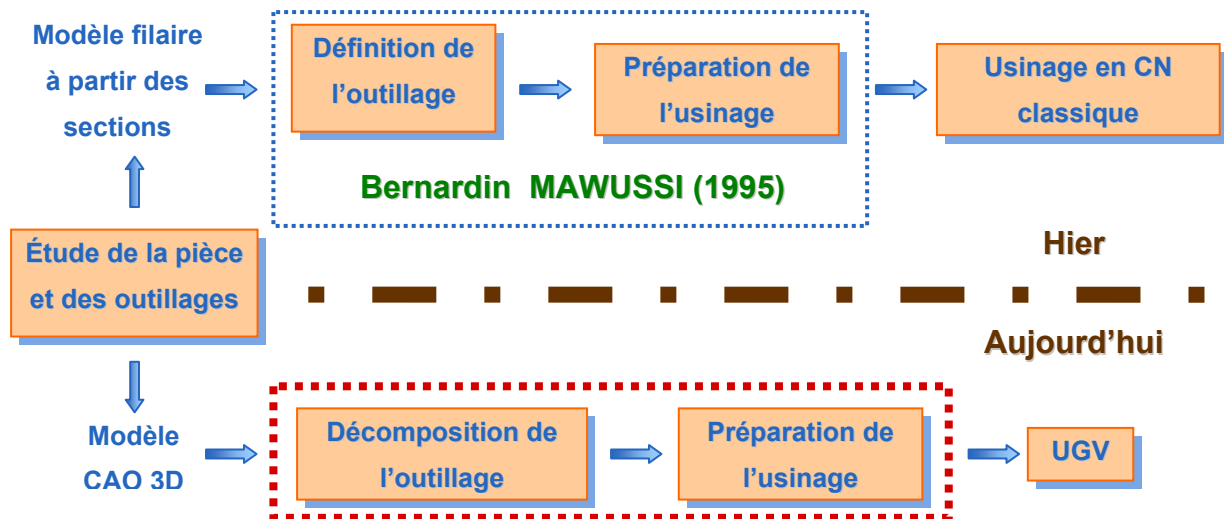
Modèle filaire à partir des sections

Définition de l’outillage

Préparation de l’usinage

Usinage en CN classique

Bernardin MAWUSSI (1995)

Étude de la pièce et des outillages

Hier

Aujourd’hui

Modèle CAO 3D

Décomposition de l’outillage

Préparation de l’usinage

UGV